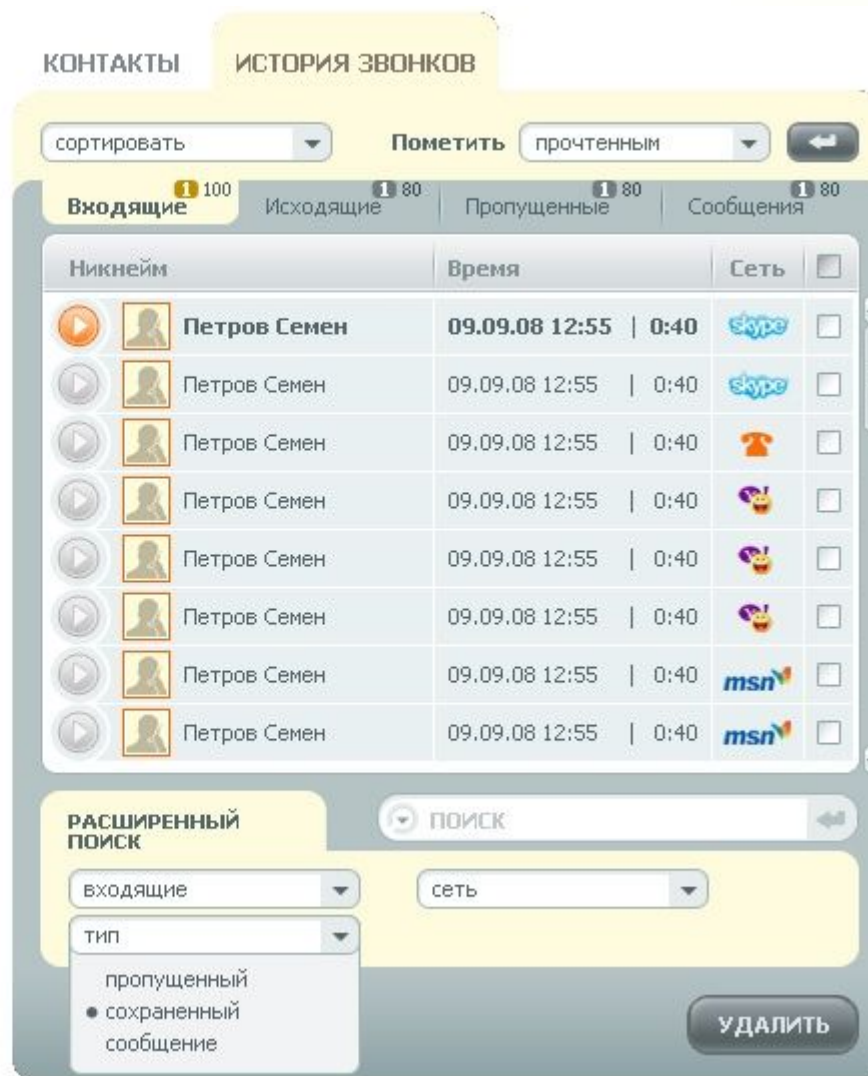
КОНТАКТЫ ИСТОРИЯ ЗВОНКОВ

сортировать

Пометить прочтенным

1 100 Входящие
1 80 Исходящие
1 80 Пропущенные
1 80 Сообщения

| Никнейм | Время | Сеть |
|---|---|---|
| Петров Семен | 09.09.08 12:55 \| 0:40 | skype |
| Петров Семен | 09.09.08 12:55 \| 0:40 | skype |
| Петров Семен | 09.09.08 12:55 \| 0:40 | |
| Петров Семен | 09.09.08 12:55 \| 0:40 | |
| Петров Семен | 09.09.08 12:55 \| 0:40 | |
| Петров Семен | 09.09.08 12:55 \| 0:40 | |
| Петров Семен | 09.09.08 12:55 \| 0:40 | msn |
| Петров Семен | 09.09.08 12:55 \| 0:40 | msn |

РАСШИРЕННЫЙ ПОИСК

ПОИСК

входящие

сеть

тип

пропущенный
• сохраненный
сообщение

УДАЛИТЬ